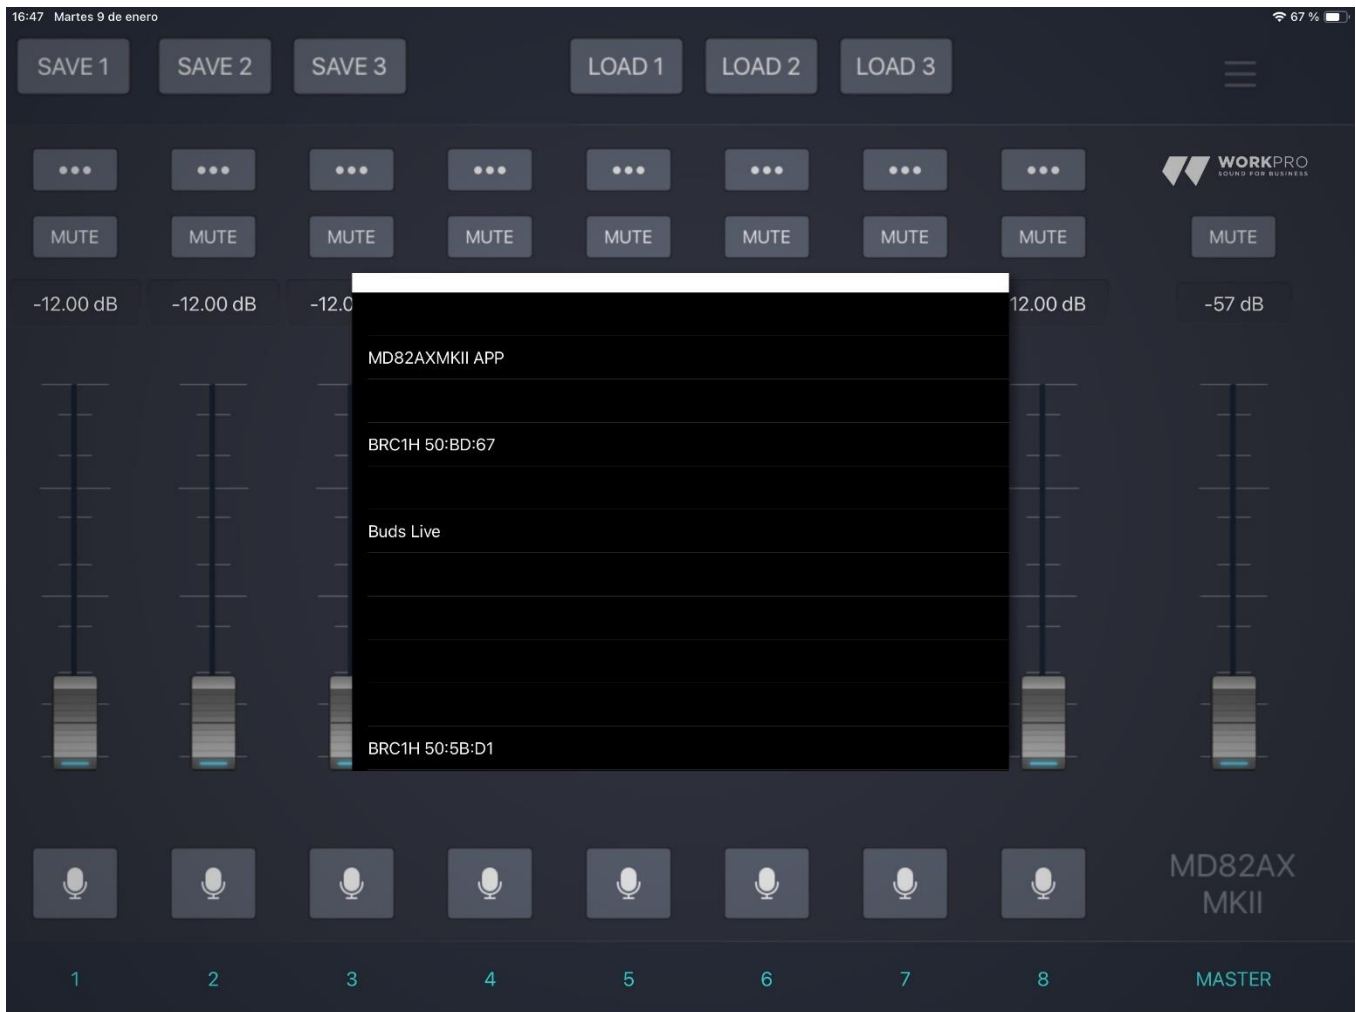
16:47 Martes 9 de enero

67 %

SAVE 1 SAVE 2 SAVE 3 LOAD 1 LOAD 2 LOAD 3

WORKPRO
SOUND FOR BUSINESS

•••
•••
•••
•••
•••
•••
•••
•••

MUTE MUTE MUTE MUTE MUTE MUTE MUTE MUTE MUTE

-12.00 dB -12.00 dB -12.0 12.00 dB -57 dB

MD82AXMKII APP

BRC1H 50:BD:67

Buds Live

BRC1H 50:5B:D1

MD82AX MKII

1 2 3 4 5 6 7 8 MASTER